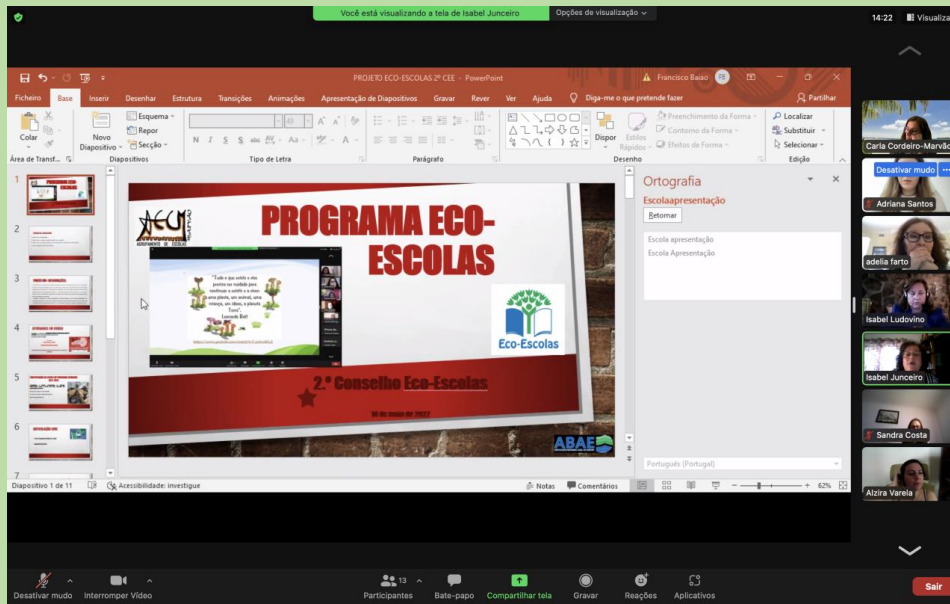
Você está visualizando a tela de Isabel Junceiro
Opções de visualização
14:22
Visualiza

PROJETO ECO-ESCOLAS 2º CEE - PowerPoint
Francisco Baião
Ficheiro Base Inserir Desenhar Estrutura Transições Animações Apresentação de Diapositivos Gravar Rever Ver Ajuda Diga-me o que pretende fazer Partilhar
Colar Novo Diapositivo Esquema Repor Secção
Área de Transf... Diapositivos Tipo de Letra Parágrafo Desenho Edição
Dispor Estilos Rápidos Preenchimento da Forma Contorno da Forma Efeitos de Forma
Localizar Substituir Selecionar

PROGRAMA ECO-ESCOLAS
"Tudo o que existe e vive precisa ser cuidado para continuar a existir e a viver: uma planta, um animal, uma criança, um idoso, o planeta Terra"
Leonardo Boff
Eco-Escolas
2.º Conselho Eco-Escolas
16 de maio de 2022
ABAE

Ortografia
Escolaapresentação
Retomar
Escola apresentação
Escola Apresentação
Português (Portugal)

Diapositivo 1 de 11 Acessibilidade: investigue Notas Comentários 62%

Carla Cordeiro-Marvão
Desativar mudo
Adriana Santos
adelia farto
Isabel Ludovino
Isabel Junceiro
Sandra Costa
Alzira Varela

Desativar mudo Interromper Vídeo Participantes 13 Bate-papo Compartilhar tela Gravar Reações Aplicativos Sair